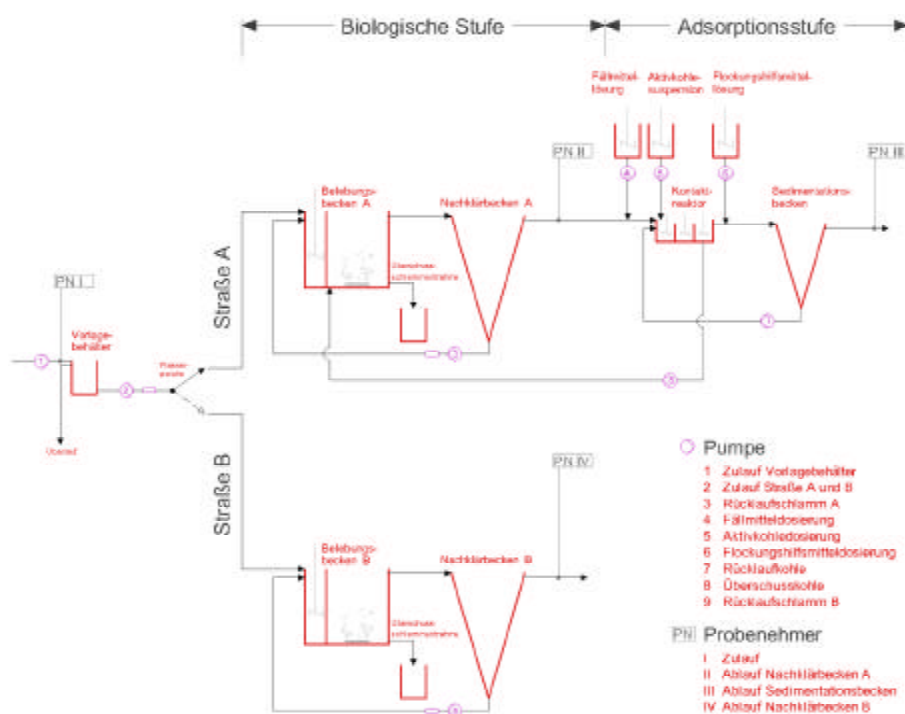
Biologische Stufe

Adsorptionsstufe

Fällmitteldosierung

Aktivkohlesuspension

Flockungshilfsmitteldosierung

PN II

PN III

Belebungsbecken A

Nachklärbecken A

Kontaktreaktor

Sedimentationsbecken

Straße A

PN I

Vorlagebehälter

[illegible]

Überlauf

Straße B

PN IV

Belebungsbecken B

Nachklärbecken B

Pumpe

1 Zulauf Vorlagebehälter
2 Zulauf Straße A und B
3 Rücklaufschlamm A
4 Fällmitteldosierung
5 Aktivkohledosierung
6 Flockungshilfsmitteldosierung
7 Rücklaufkohle
8 Überschusskohle
9 Rücklaufschlamm B

PN Probenehmer

I Zulauf
II Ablauf Nachklärbecken A
III Ablauf Sedimentationsbecken
IV Ablauf Nachklärbecken B